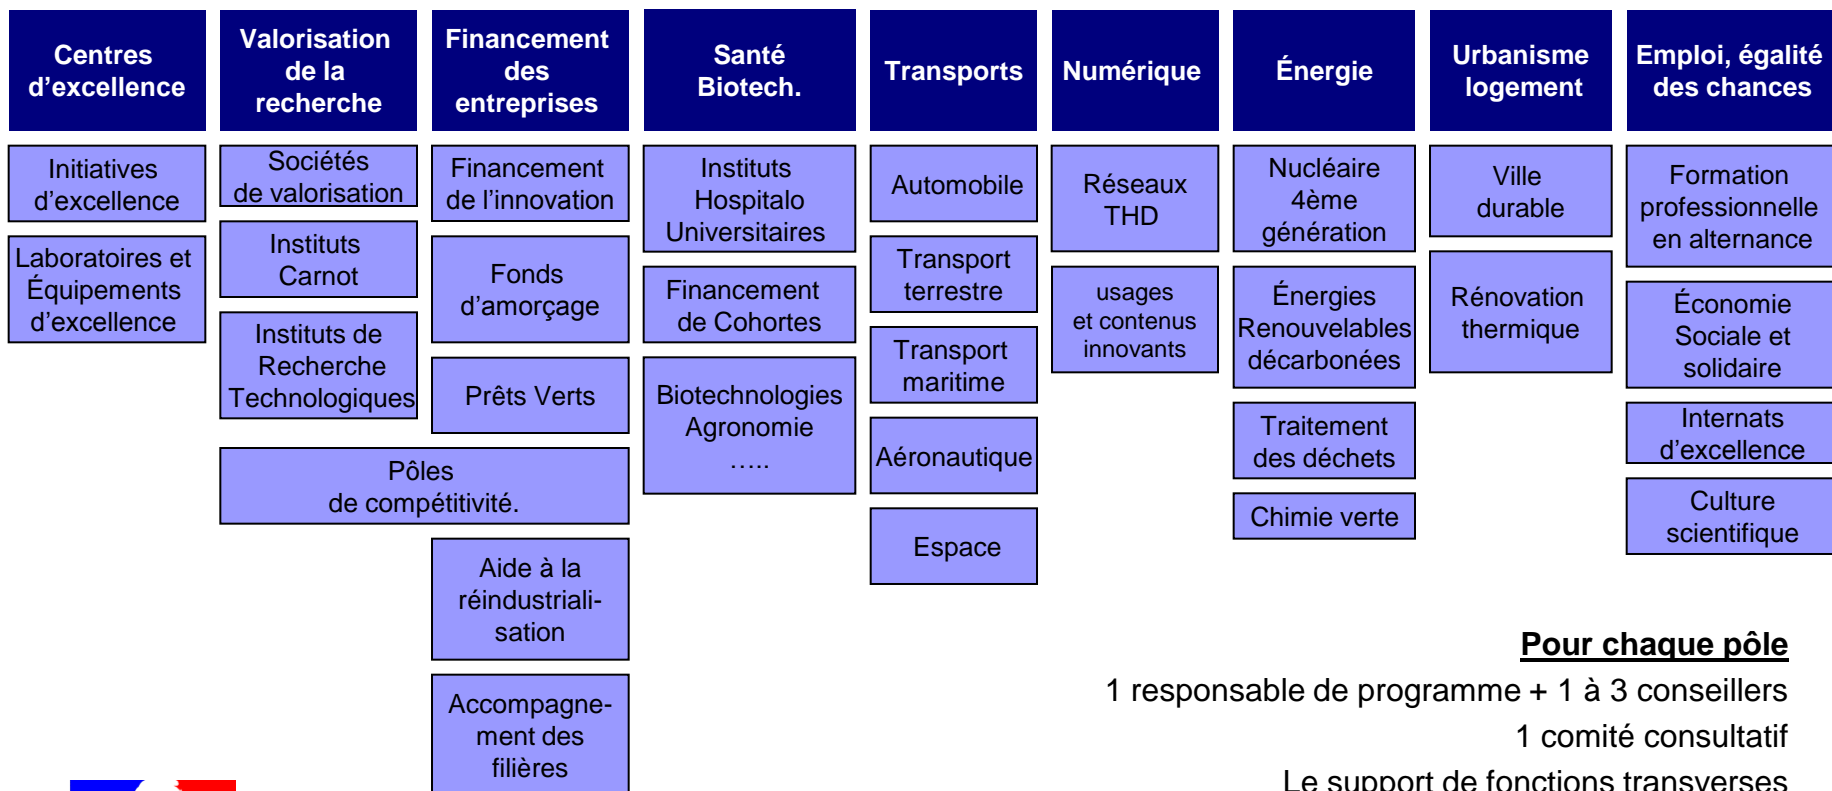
Centres d’excellence

Initiatives d’excellence

Laboratoires et Équipements d’excellence

Valorisation de la recherche

Sociétés de valorisation

Instituts Carnot

Instituts de Recherche Technologiques

Pôles de compétitivité.

Financement des entreprises

Financement de l’innovation

Fonds d’amorçage

Prêts Verts

Aide à la réindustrialisation

Accompagnement des filières

Santé Biotech.

Instituts Hospitalo Universitaires

Financement de Cohortes

Biotechnologies Agronomie .....

Transports

Automobile

Transport terrestre

Transport maritime

Aéronautique

Espace

Numérique

Réseaux THD

usages et contenus innovants

Énergie

Nucléaire 4ème génération

Énergies Renouvelables décarbonées

Traitement des déchets

Chimie verte

Urbanisme logement

Ville durable

Rénovation thermique

Emploi, égalité des chances

Formation professionnelle en alternance

Économie Sociale et solidaire

Internats d’excellence

Culture scientifique

Pour chaque pôle

1 responsable de programme + 1 à 3 conseillers

1 comité consultatif

Le support de fonctions transverses